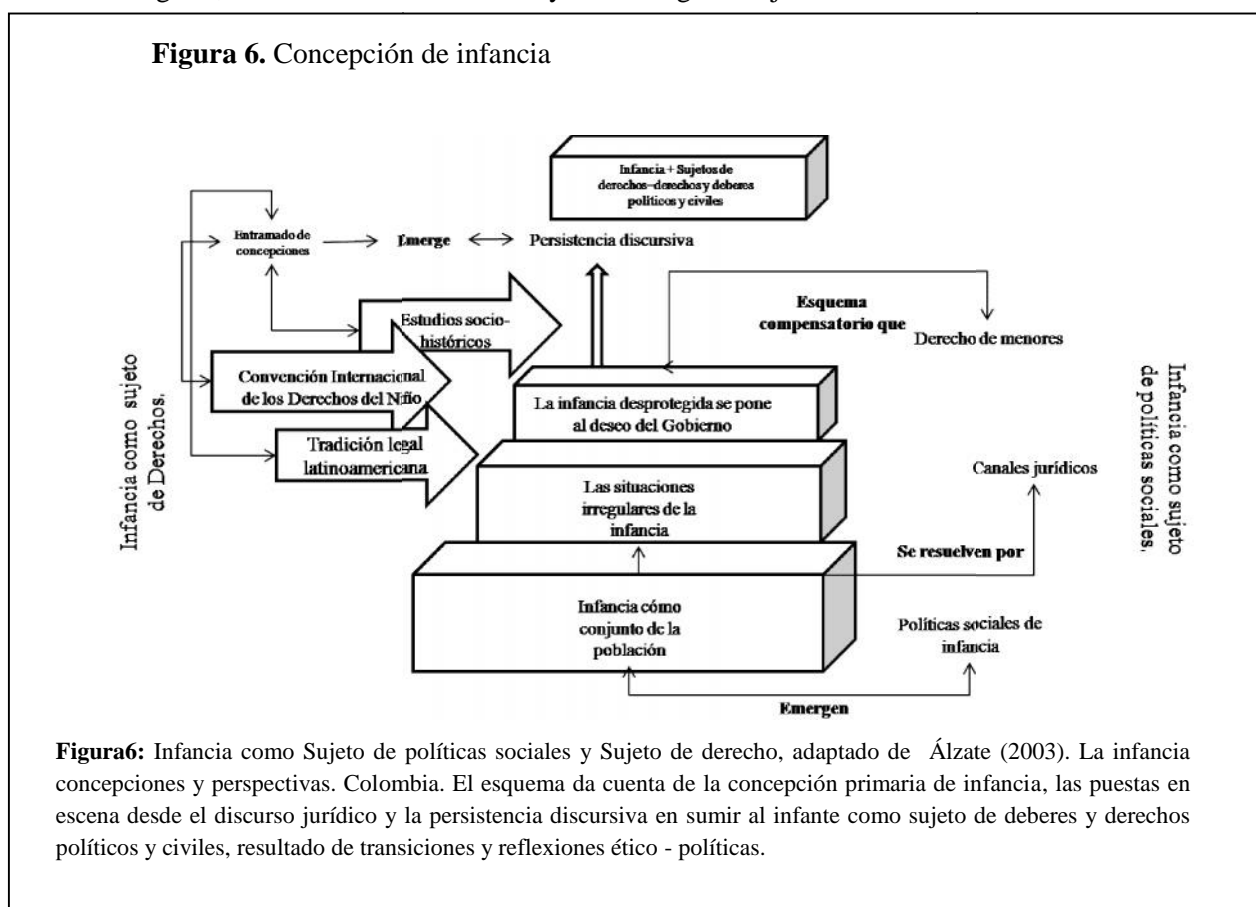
**Figura 6.** Concepción de infancia

Infancia + Sujetos de derechos-derechos y deberes políticos y civiles

Entramado de concepciones

Emerge ⟷ Persistencia discursiva

Estudios socio-históricos

Esquema compensatorio que

Derecho de menores

Convención Internacional de los Derechos del Niño

Tradición legal latinoamericana

La infancia desprotegida se pone al deseo del Gobierno

Infancia como sujeto de Derechos.

Infancia como sujeto de políticas sociales.

Las situaciones irregulares de la infancia

Canales jurídicos

Se resuelven por

Infancia cómo conjunto de la población

Políticas sociales de infancia

Emergen

**Figura6:** Infancia como Sujeto de políticas sociales y Sujeto de derecho, adaptado de Álzate (2003). La infancia concepciones y perspectivas. Colombia. El esquema da cuenta de la concepción primaria de infancia, las puestas en escena desde el discurso jurídico y la persistencia discursiva en sumir al infante como sujeto de deberes y derechos políticos y civiles, resultado de transiciones y reflexiones ético - políticas.